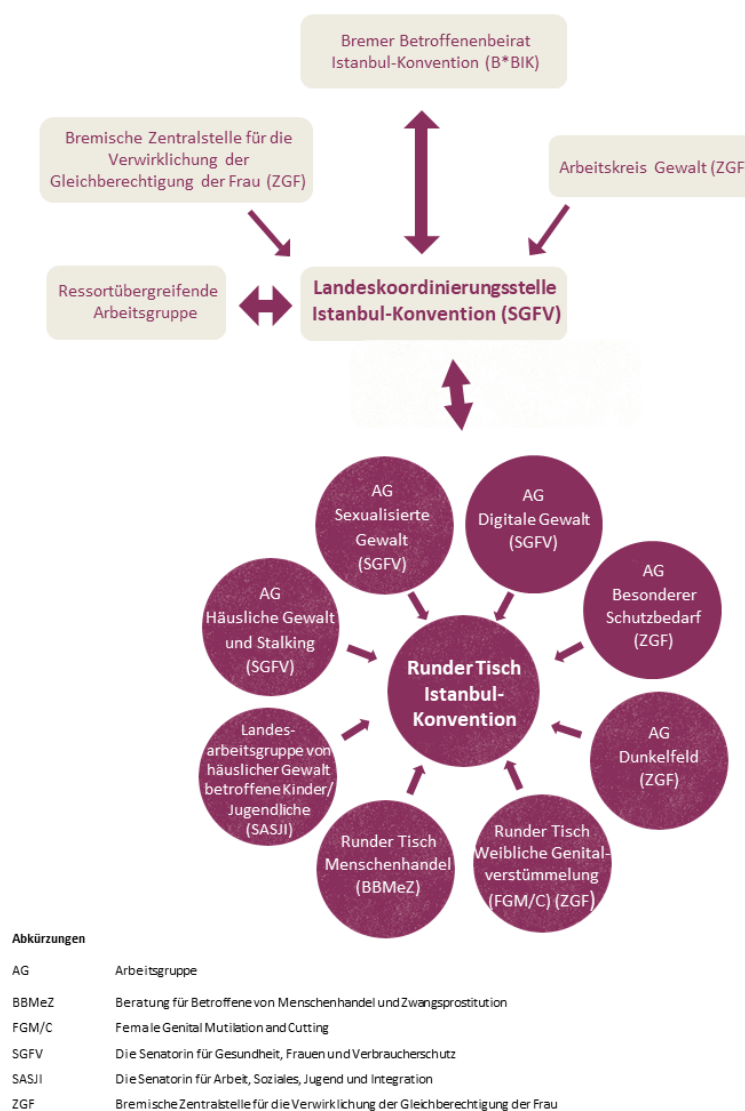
Bremer Betroffenenbeirat Istanbul-Konvention (B*BIK)

Bremische Zentralstelle für die Verwirklichung der Gleichberechtigung der Frau (ZGF)

Arbeitskreis Gewalt (ZGF

Ressortübergreifende Arbeitsgruppe

Landeskoordinierungsstelle Istanbul-Konvention (SGFV)

AG Sexualisierte Gewalt (SGFV)

AG Digitale Gewalt (SGFV)

AG Besonderer Schutzbedarf (ZGF)

AG Häusliche Gewalt und Stalking (SGFV)

Runder Tisch Istanbul-Konvention

AG Dunkelfeld (ZGF)

Landesarbeitsgruppe von häuslicher Gewalt betroffene Kinder/ Jugendliche (SASJI)

Runder Tisch Menschenhandel (BBMeZ)

Runder Tisch Weibliche Genitalverstümmelung (FGM/C) (ZGF)

Abkürzungen

| | |
|---|---|
| AG | Arbeitsgruppe |
| BBMeZ | Beratung für Betroffene von Menschenhandel und Zwangsprostitution |
| FGM/C | Female Genital Mutilation and Cutting |
| SGFV | Die Senatorin für Gesundheit, Frauen und Verbraucherschutz |
| SASJI | Die Senatorin für Arbeit, Soziales, Jugend und Integration |
| ZGF | Bremische Zentralstelle für die Verwirklichung der Gleichberechtigung der Frau |